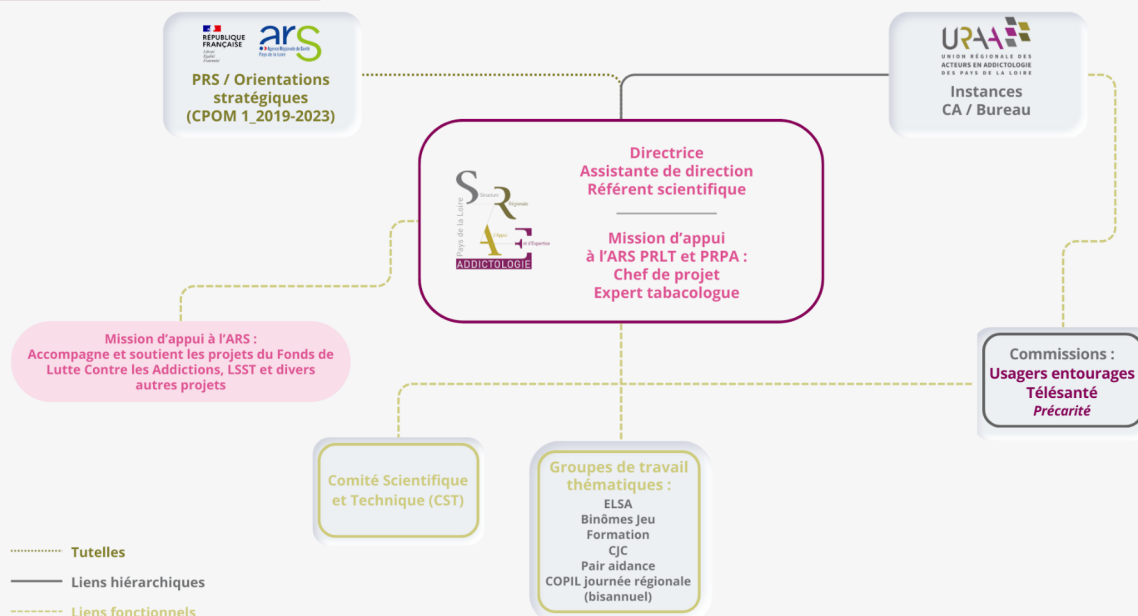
RÉPUBLIQUE FRANÇAISE

ars
Agence Régionale de Santé Pays de la Loire

PRS / Orientations stratégiques (CPOM 1_2019-2023)

URAA
UNION RÉGIONALE DES ACTEURS EN ADDICTOLOGIE DES PAYS DE LA LOIRE

Instances CA / Bureau

SRAE
Structure Régionale d'Appui et d'Expertise
Pays de la Loire
ADDICTOLOGIE

Directrice
Assistante de direction
Référent scientifique

Mission d'appui à l'ARS PRLT et PRPA :
Chef de projet
Expert tabacologue

Mission d'appui à l'ARS :
Accompagne et soutient les projets du Fonds de Lutte Contre les Addictions, LSST et divers autres projets

Commissions :
Usagers entourages
Télésanté
Précarité

Comité Scientifique et Technique (CST)

Groupes de travail thématiques :
ELSA
Binômes Jeu
Formation
CJC
Pair aidance
COPIL journée régionale (bisannuel)

Tutelles
Liens hiérarchiques
Liens fonctionnels